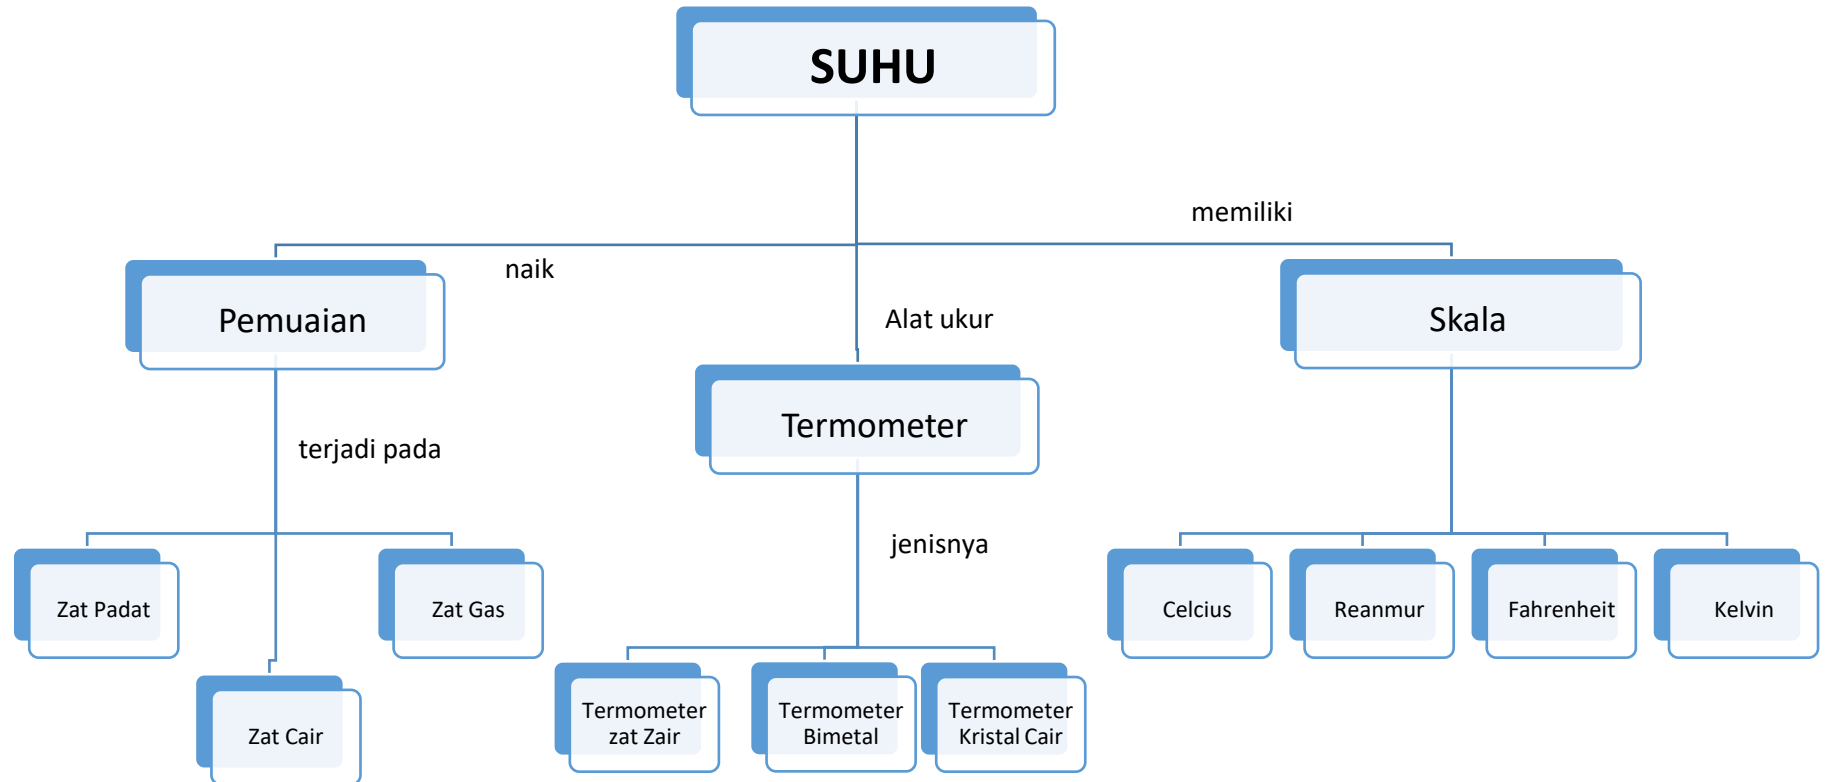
SUHU

memiliki

naik

Pemuaian

Alat ukur

Skala

Termometer

terjadi pada

jenisnya

Zat Padat

Zat Gas

Zat Cair

Termometer zat Zair

Termometer Bimetal

Termometer Kristal Cair

Celcius

Reanmur

Fahrenheit

Kelvin